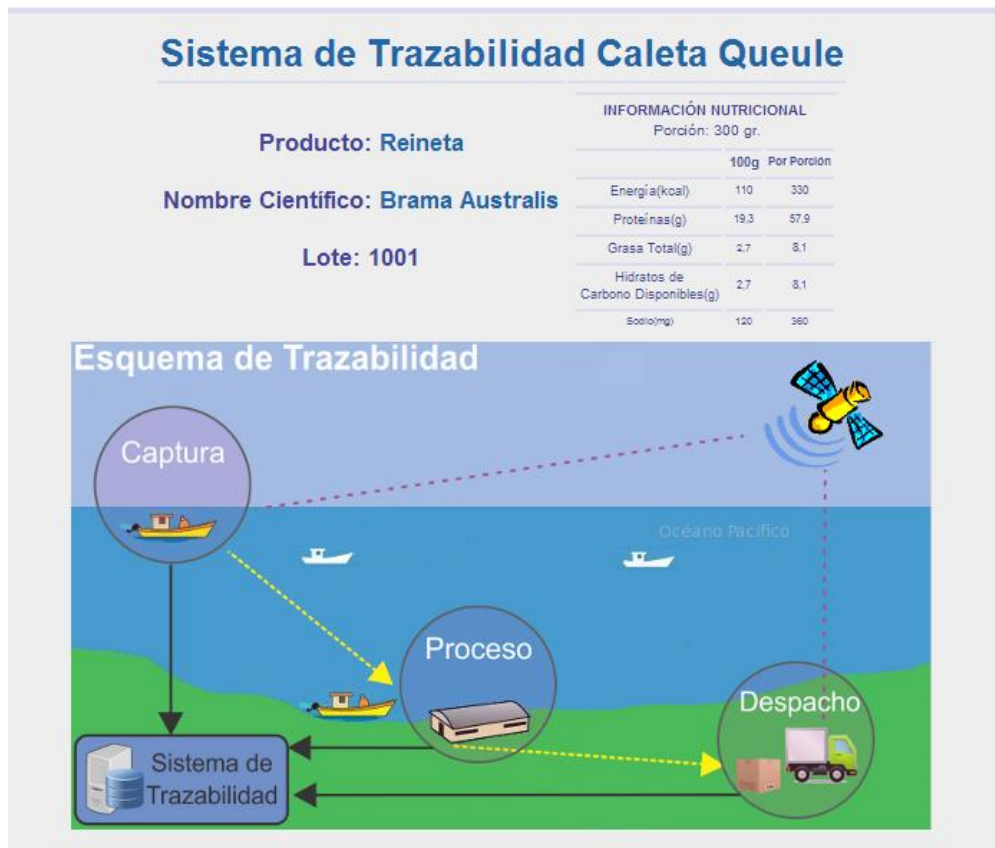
Sistema de Trazabilidad Caleta Queule

Producto: Reineta

Nombre Científico: Brama Australis

Lote: 1001

INFORMACIÓN NUTRICIONAL
Porción: 300 gr.

| | 100g | Por Porción |
|---|---|---|
| Energía(kcal) | 110 | 330 |
| Proteínas(g) | 19,3 | 57,9 |
| Grasa Total(g) | 2,7 | 8,1 |
| Hidratos de Carbono Disponibles(g) | 2,7 | 8,1 |
| Sodio(mg) | 120 | 360 |

Esquema de Trazabilidad

Captura

Océano Pacífico

Proceso

Despacho

Sistema de Trazabilidad